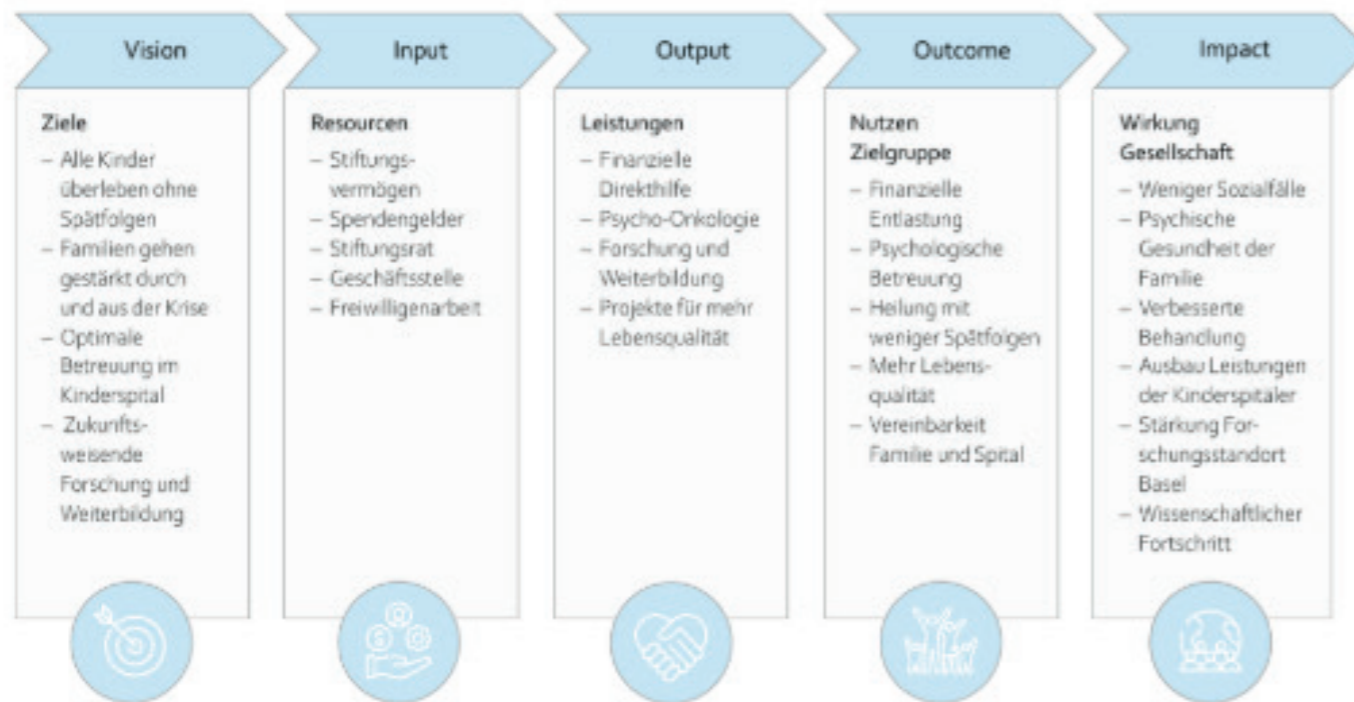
Vision

Ziele
– Alle Kinder überleben ohne Spätfolgen
– Familien gehen gestärkt durch und aus der Krise
– Optimale Betreuung im Kinderspital
– Zukunftsweisende Forschung und Weiterbildung

Input

Resourcen
– Stiftungsvermögen
– Spendengelder
– Stiftungsrat
– Geschäftsstelle
– Freiwilligenarbeit

Output

Leistungen
– Finanzielle Direkthilfe
– Psycho-Onkologie
– Forschung und Weiterbildung
– Projekte für mehr Lebensqualität

Outcome

Nutzen Zielgruppe
– Finanzielle Entlastung
– Psychologische Betreuung
– Heilung mit weniger Spätfolgen
– Mehr Lebensqualität
– Vereinbarkeit Familie und Spital

Impact

Wirkung Gesellschaft
– Weniger Sozialfälle
– Psychische Gesundheit der Familie
– Verbesserte Behandlung
– Ausbau Leistungen der Kinderspitaler
– Stärkung Forschungsstandort Basel
– Wissenschaftlicher Fortschritt